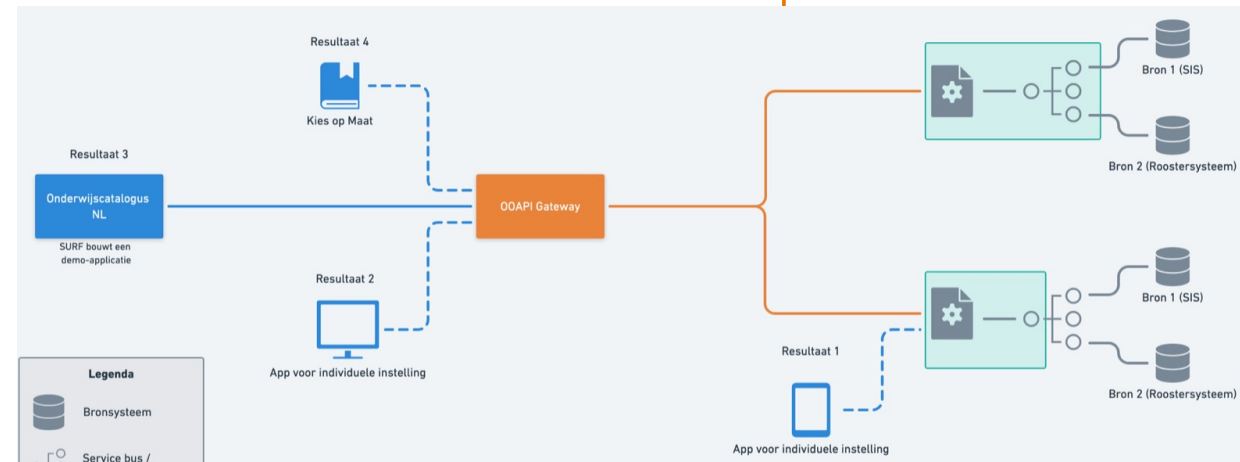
Resultaat 4

Kies op Maat

Resultaat 3

Onderwijscatalogus NL

SURF bouwt een demo-applicatie

OOAPI Gateway

Resultaat 2

App voor individuele instelling

Bron 1 (SIS)

Bron 2 (Roostersysteem)

Bron 1 (SIS)

Bron 2 (Roostersysteem)

Resultaat 1

App voor individuele instelling

Legenda

Bronsysteem

Service bus /